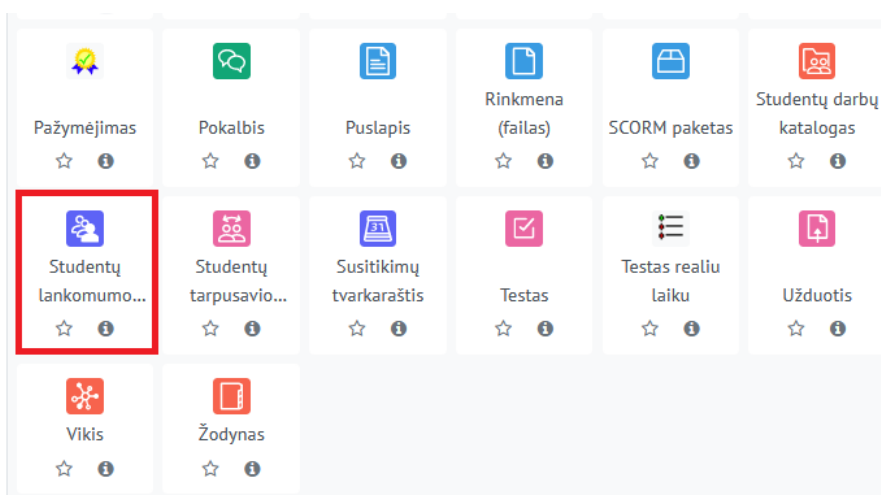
Pažymėjimas

Pokalbis

Puslapis

Rinkmena (failas)

SCORM paketas

Studentų darbų katalogas

Studentų lankomumo...

Studentų tarpusavio...

Susitikimų tvarkaraštis

Testas

Testas realiu laiku

Užduotis

Vikis

Žodynas